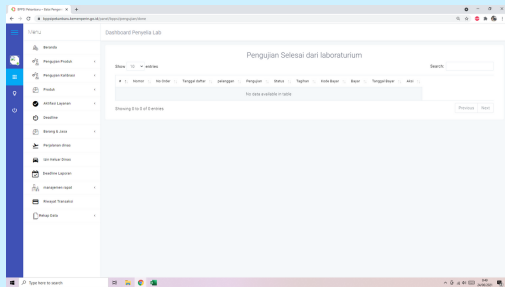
BPPJI Makassar — Nota Pengujian

bppjimakassar.kemenperin.go.id/panel/layanan/pengujian/done

Menu

Beranda

Pengujian Produk

Pengujian Kalibrasi

Produk

Aktifitas Layanan

Deadline

Barang & Jasa

Perjalanan dinas

Izin keluar Dinas

Deadline Laporan

manajemen rapat

Riwayat Transaksi

Rekap Data

Dashboard Penyelia Lab

Pengujian Selesai dari laboraturium

Show 10 entries

Search:

| # | Nomor | No Order | Tanggal daftar | pelanggan | Pengujian | Status | Tagihan | Kode Bayar | Bayar | Tanggal Bayar | Aksi |
|---|---|---|---|---|---|---|---|---|---|---|---|
| No data available in table |  |  |  |  |  |  |  |  |  |  |  |

Showing 0 to 0 of 0 entries

Previous Next

Type here to search